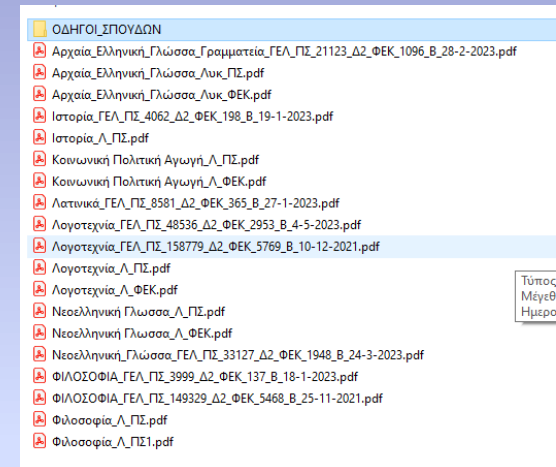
ΟΔΗΓΟΙ_ΣΠΟΥΔΩΝ
Αρχαία_Ελληνική_Γλώσσα_Γραμματεία_ΓΕΛ_ΠΣ_21123_Δ2_ΦΕΚ_1096_Β_28-2-2023.pdf
Αρχαία_Ελληνική_Γλώσσα_Λυκ_ΠΣ.pdf
Αρχαία_Ελληνική_Γλώσσα_Λυκ_ΦΕΚ.pdf
Ιστορία_ΓΕΛ_ΠΣ_4062_Δ2_ΦΕΚ_198_Β_19-1-2023.pdf
Ιστορία_Λ_ΠΣ.pdf
Κοινωνική Πολιτική Αγωγή_Λ_ΠΣ.pdf
Κοινωνική Πολιτική Αγωγή_Λ_ΦΕΚ.pdf
Λατινικά_ΓΕΛ_ΠΣ_8581_Δ2_ΦΕΚ_365_Β_27-1-2023.pdf
Λογοτεχνία_ΓΕΛ_ΠΣ_48536_Δ2_ΦΕΚ_2953_Β_4-5-2023.pdf
Λογοτεχνία_ΓΕΛ_ΠΣ_158779_Δ2_ΦΕΚ_5769_Β_10-12-2021.pdf
Λογοτεχνία_Λ_ΠΣ.pdf
Λογοτεχνία_Λ_ΦΕΚ.pdf
Νεοελληνική Γλωσσα_Λ_ΠΣ.pdf
Νεοελληνική Γλωσσα_Λ_ΦΕΚ.pdf
Νεοελληνική_Γλώσσα_ΓΕΛ_ΠΣ_33127_Δ2_ΦΕΚ_1948_Β_24-3-2023.pdf
ΦΙΛΟΣΟΦΙΑ_ΓΕΛ_ΠΣ_3999_Δ2_ΦΕΚ_137_Β_18-1-2023.pdf
ΦΙΛΟΣΟΦΙΑ_ΓΕΛ_ΠΣ_149329_Δ2_ΦΕΚ_5468_Β_25-11-2021.pdf
Φιλοσοφία_Λ_ΠΣ.pdf
Φιλοσοφία_Λ_ΠΣ1.pdf
Τύπος
Μέγεθ
Ημερο